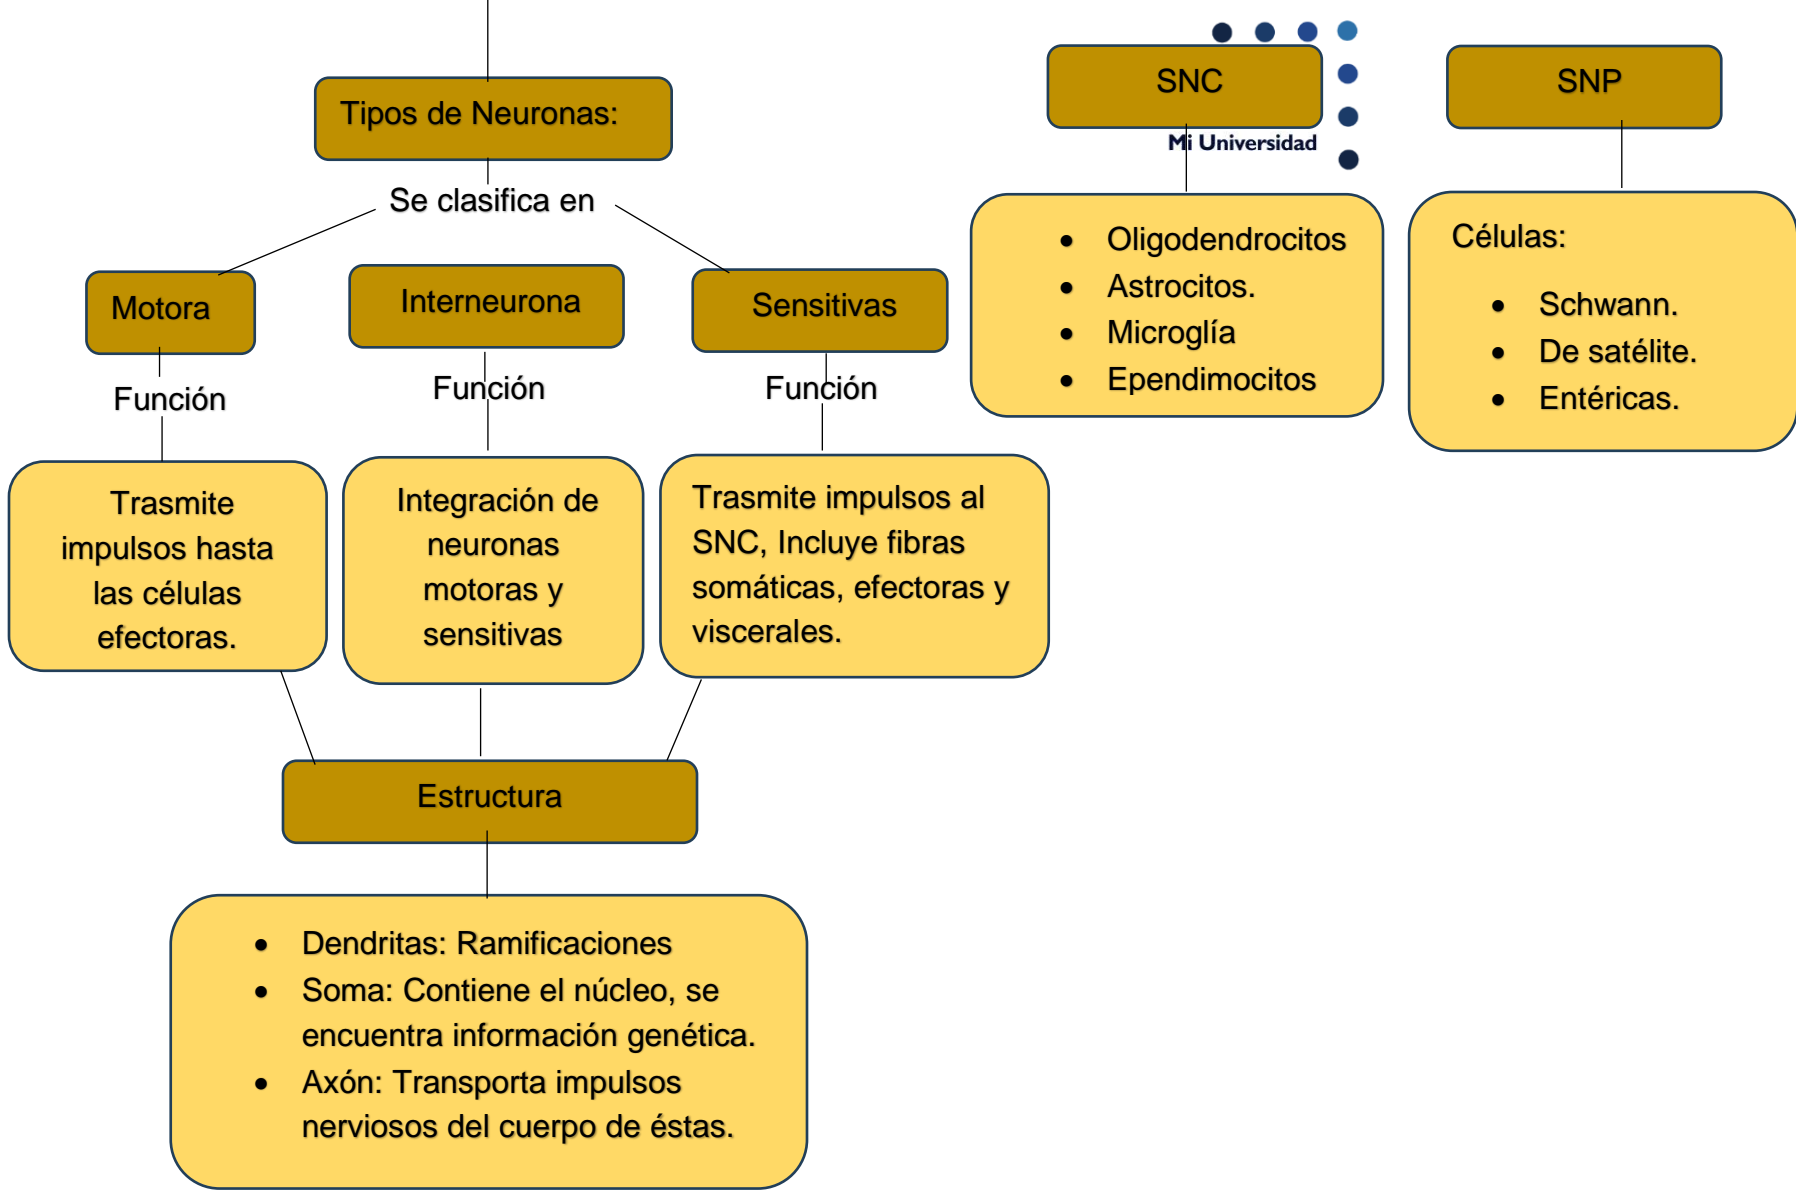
Tipos de Neuronas:

Se clasifica en

Motora

Interneurona

Sensitivas

Función

Función

Función

Trasmite impulsos hasta las células efectoras.

Integración de neuronas motoras y sensitivas

Trasmite impulsos al SNC, Incluye fibras somáticas, efectoras y viscerales.

Estructura

- Dendritas: Ramificaciones
- Soma: Contiene el núcleo, se encuentra información genética.
- Axón: Transporta impulsos nerviosos del cuerpo de éstas.

SNC

Mi Universidad

- Oligodendrocitos
- Astrocitos.
- Microglía
- Ependimocitos

SNP

Células:

- Schwann.
- De satélite.
- Entéricas.